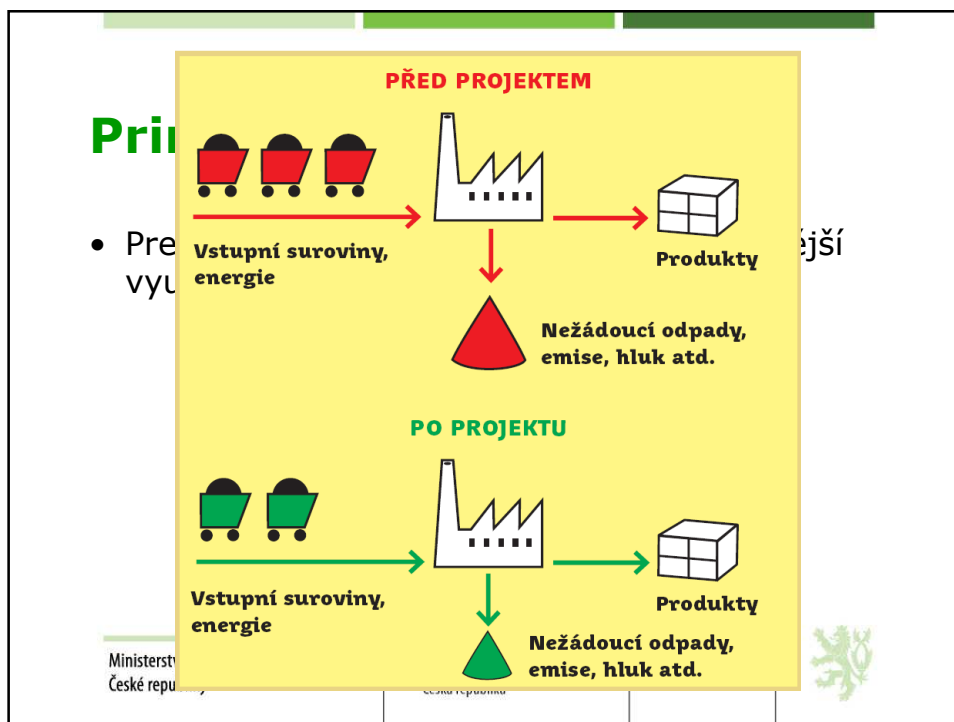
Pri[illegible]

• Pre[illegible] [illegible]ější vyu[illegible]

PŘED PROJEKTEM

Vstupní suroviny, energie

Produkty

Nežádoucí odpady, emise, hluk atd.

PO PROJEKTU

Vstupní suroviny, energie

Produkty

Nežádoucí odpady, emise, hluk atd.

Ministerst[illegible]
České repu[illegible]

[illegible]eská republika